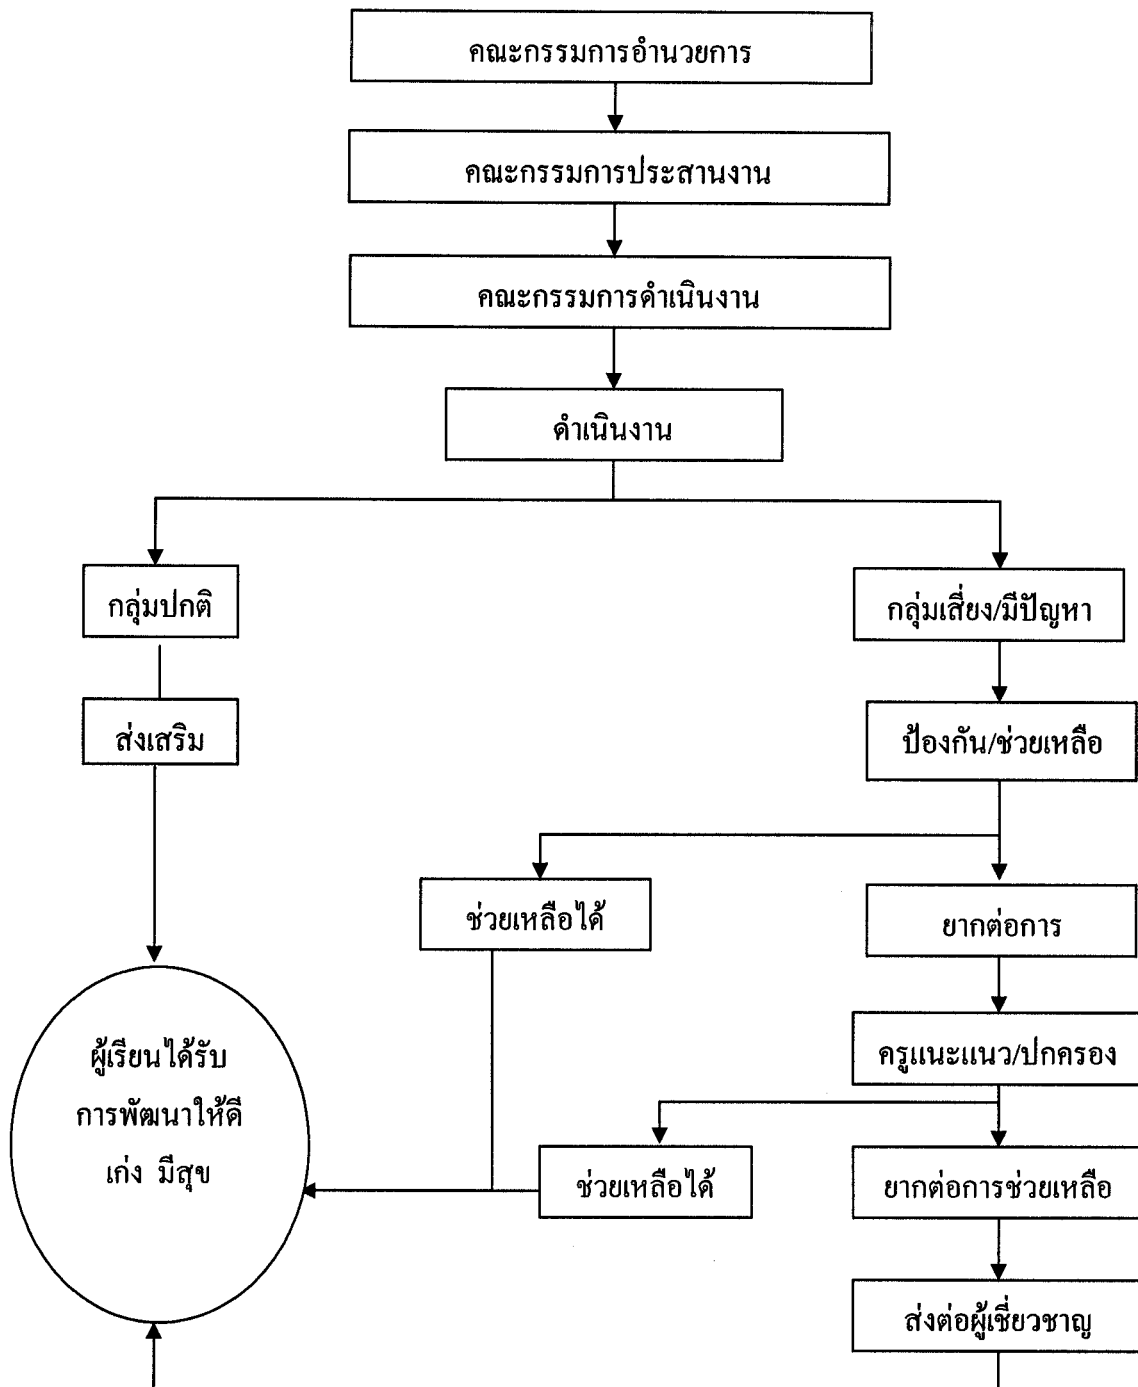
คณะกรรมการอำนวยการ

คณะกรรมการประสานงาน

คณะกรรมการดำเนินงาน

ดำเนินงาน

กลุ่มปกติ

ส่งเสริม

กลุ่มเสี่ยง/มีปัญหา

ป้องกัน/ช่วยเหลือ

ช่วยเหลือได้

ยากต่อการ

ครูแนะแนว/ปกครอง

ผู้เรียนได้รับ การพัฒนาให้ดี เก่ง มีสุข

ช่วยเหลือได้

ยากต่อการช่วยเหลือ

ส่งต่อผู้เชี่ยวชาญ